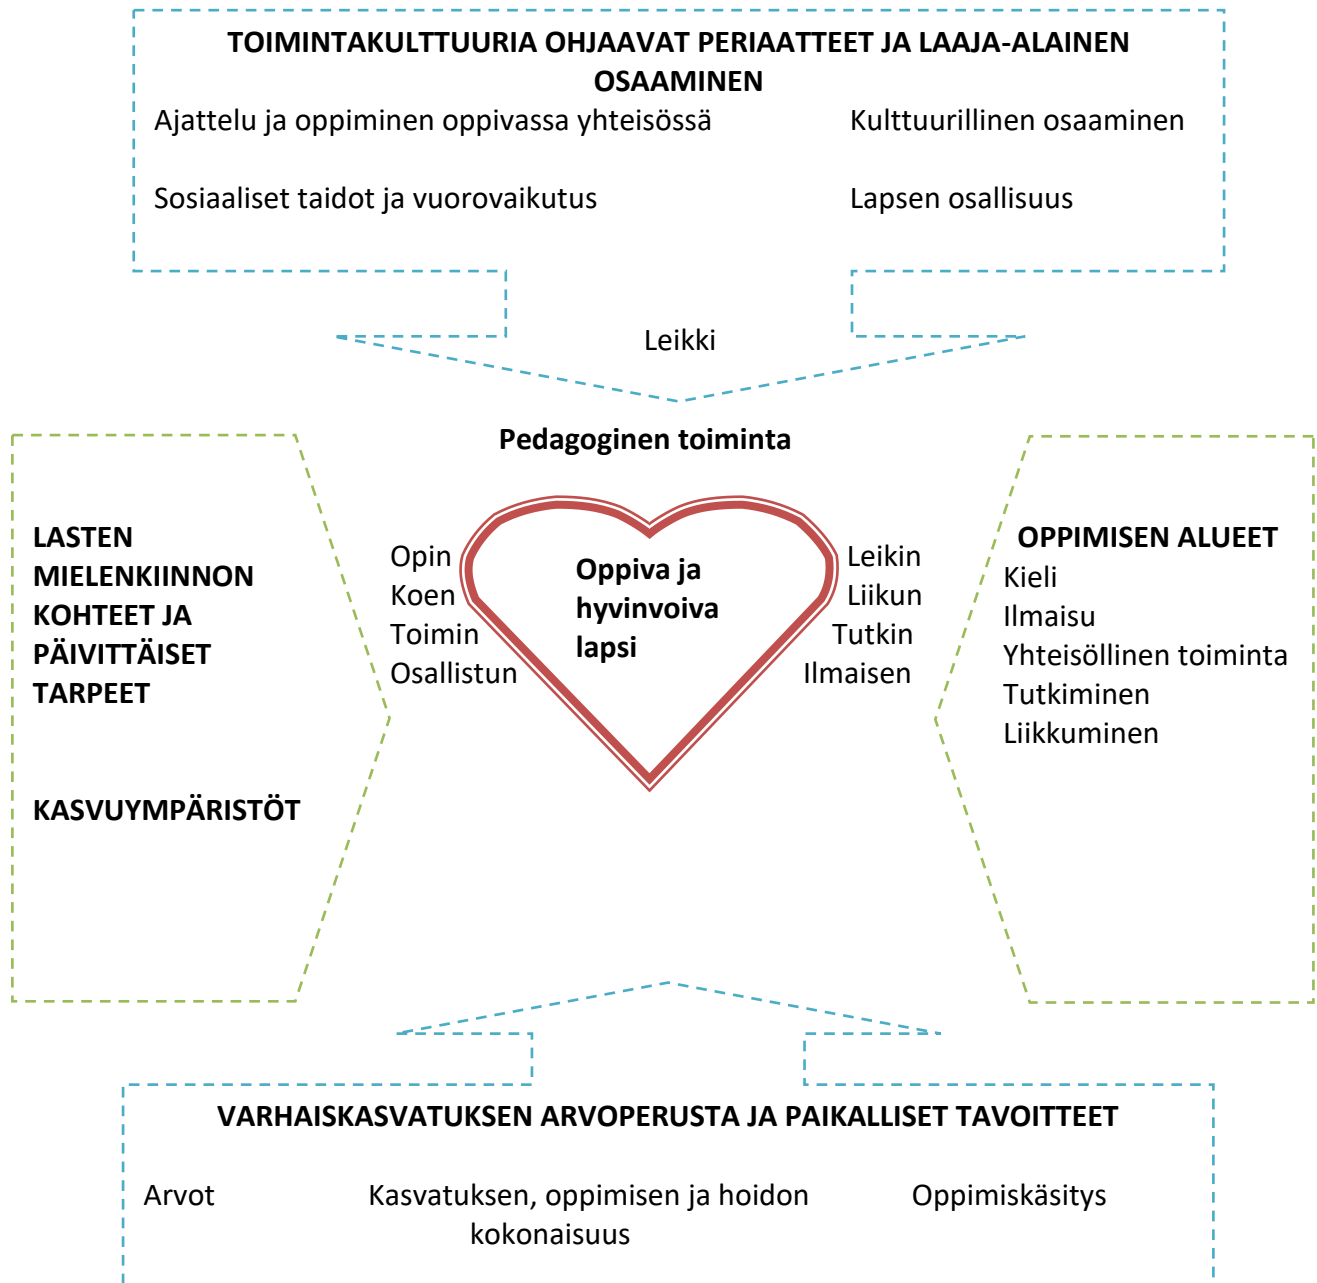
TOIMINTAKULTTUURIA OHJAAVAT PERIAATTEET JA LAAJA-ALAINEN OSAAMINEN

Ajattelu ja oppiminen oppivassa yhteisössä

Kulttuurillinen osaaminen

Sosiaaliset taidot ja vuorovaikutus

Lapsen osallisuus

Leikki

Pedagoginen toiminta

LASTEN MIELENKIINNON KOHTEET JA PÄIVITTÄISET TARPEET

KASVUYMPÄRISTÖT

Opin
Koen
Toimin
Osallistun

Oppiva ja hyvinvoiva lapsi

Leikin
Liikun
Tutkin
Ilmaisen

OPPIMISEN ALUEET
Kieli
Ilmaisu
Yhteisöllinen toiminta
Tutkiminen
Liikkuminen

VARHAISKASVATUKSEN ARVOPERUSTA JA PAIKALLISET TAVOITTEET

Arvot

Kasvatuksen, oppimisen ja hoidon kokonaisuus

Oppimiskäsitys